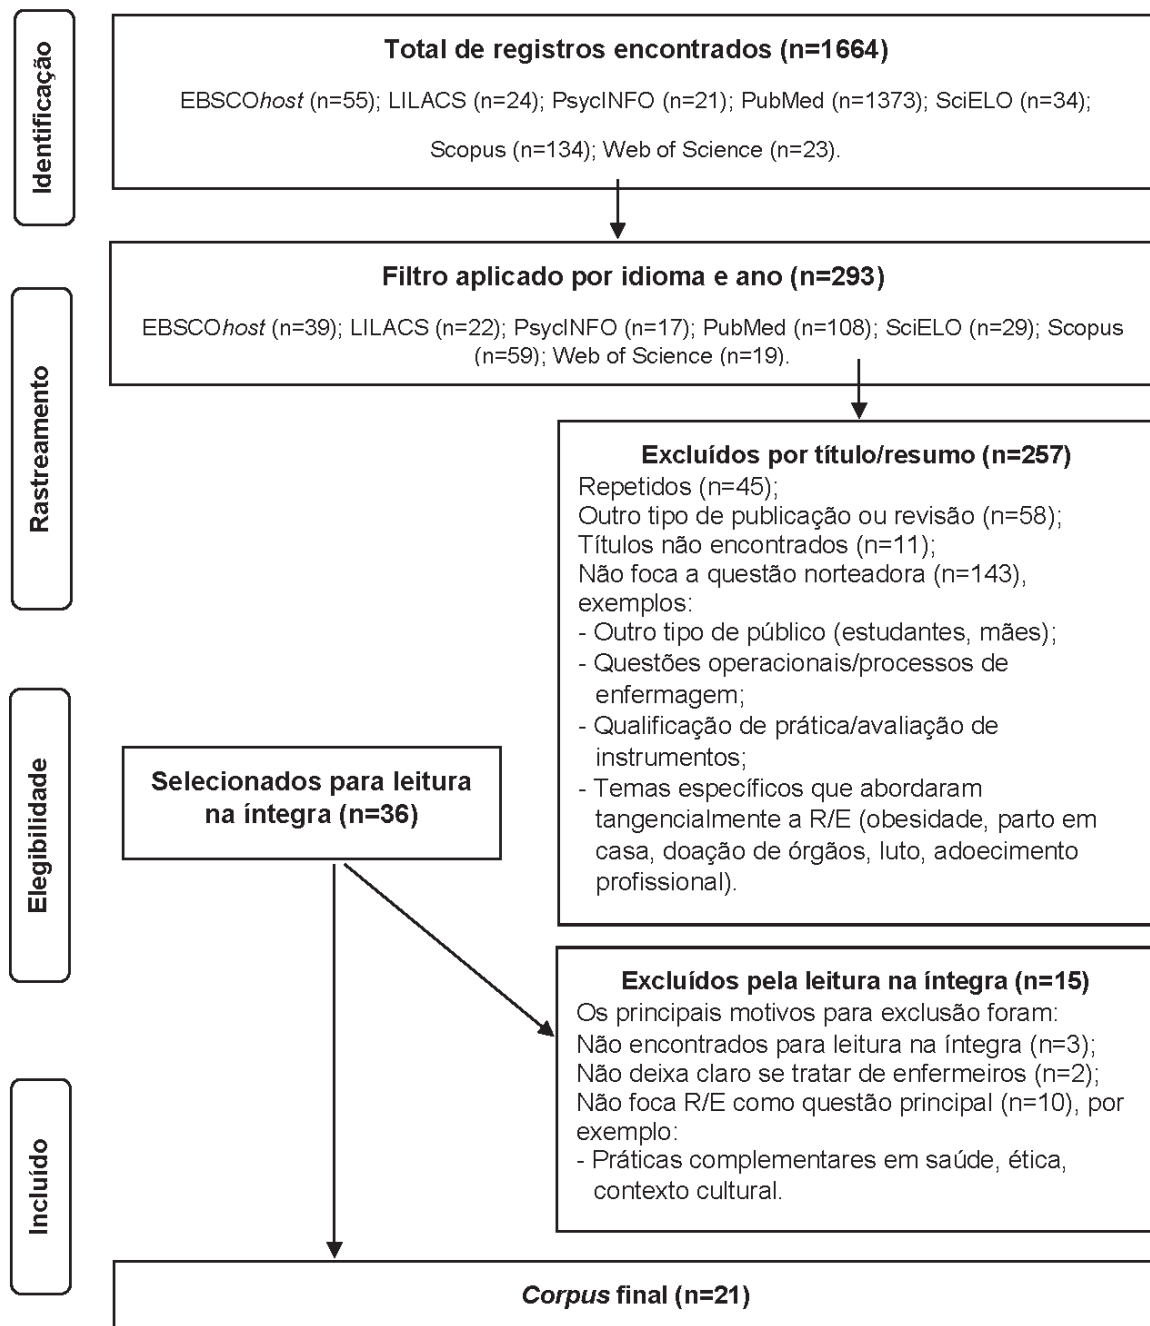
Identificação

Total de registros encontrados (n=1664)

EBSCOhost (n=55); LILACS (n=24); PsycINFO (n=21); PubMed (n=1373); SciELO (n=34); Scopus (n=134); Web of Science (n=23).

Rastreamento

Filtro aplicado por idioma e ano (n=293)

EBSCOhost (n=39); LILACS (n=22); PsycINFO (n=17); PubMed (n=108); SciELO (n=29); Scopus (n=59); Web of Science (n=19).

Excluídos por título/resumo (n=257)
Repetidos (n=45);
Outro tipo de publicação ou revisão (n=58);
Títulos não encontrados (n=11);
Não foca a questão norteadora (n=143), exemplos:
- Outro tipo de público (estudantes, mães);
- Questões operacionais/processos de enfermagem;
- Qualificação de prática/avaliação de instrumentos;
- Temas específicos que abordaram tangencialmente a R/E (obesidade, parto em casa, doação de órgãos, luto, adoecimento profissional).

Elegibilidade

Selecionados para leitura na íntegra (n=36)

Excluídos pela leitura na íntegra (n=15)
Os principais motivos para exclusão foram:
Não encontrados para leitura na íntegra (n=3);
Não deixa claro se tratar de enfermeiros (n=2);
Não foca R/E como questão principal (n=10), por exemplo:
- Práticas complementares em saúde, ética, contexto cultural.

Incluído

Corpus final (n=21)